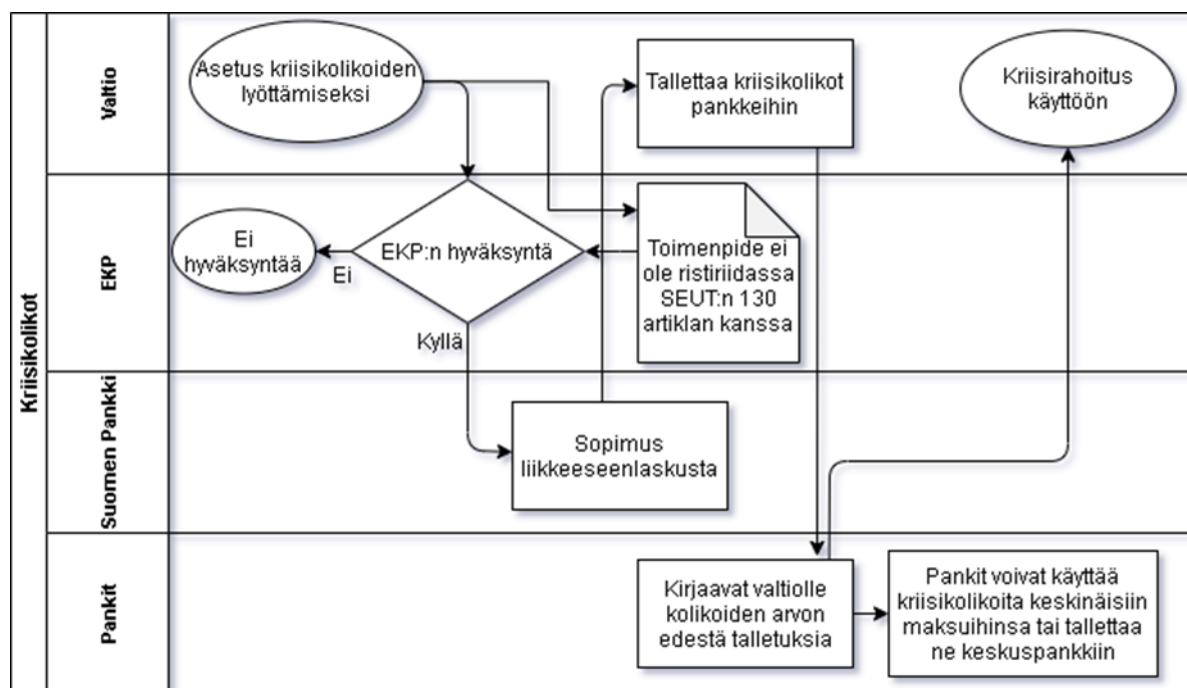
Kriisikolikot

Valtio

Asetus kriisikolikoiden lyöttämiseksi

Tallettaa kriisikolikot pankkeihin

Kriisirahoitus käyttöön

EKP

Ei hyväksyntää

Ei

EKP:n hyväksyntä

Toimenpide ei ole ristiriidassa SEUT:n 130 artiklan kanssa

Kyllä

Suomen Pankki

Sopimus liikkeeseenlaskusta

Pankit

Kirjaavat valtiolle kolikoiden arvon edestä talletuksia

Pankit voivat käyttää kriisikolikoita keskinäisiin maksuihinsa tai tallettaa ne keskuspankkiin